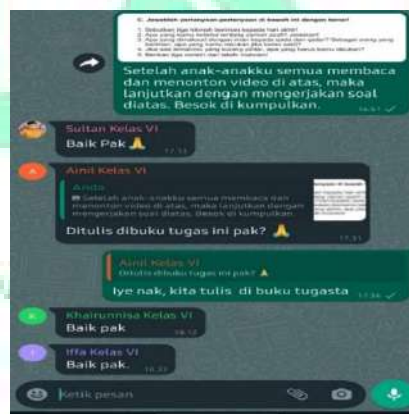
C. Jawablah pertanyaan-pertanyaan di bawah ini dengan benar!
1. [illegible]
2. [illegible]
3. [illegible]
4. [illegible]
5. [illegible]

Setelah anak-anakku semua membaca dan menonton video di atas, maka lanjutkan dengan mengerjakan soal diatas. Besok di kumpulkan.
16.51

Sultan Kelas VI
Baik Pak 🙏
17.13

Ainil Kelas VI
Anda
Setelah anak-anakku semua membaca dan menonton video di atas, maka lanjutkan dengan mengerjakan soal diatas. Besok di kumpulkan.
Ditulis dibuku tugas ini pak? 🙏
17.31

Ainil Kelas VI
Ditulis dibuku tugas ini pak?
Iye nak, kita tulis di buku tugasta
17.36

Khairunnisa Kelas VI
Baik pak
18.12

Iffa Kelas VI
Baik pak.
18.31

Ketik pesan